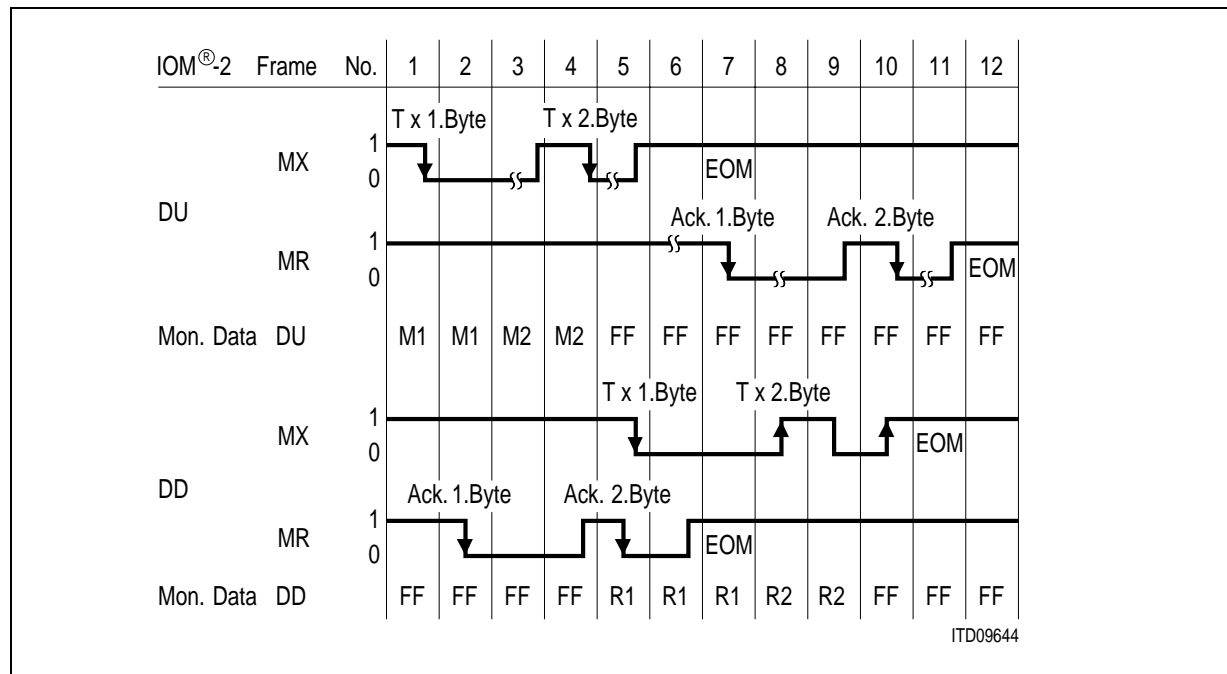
IOM$^{®}$-2 Frame No. 1 2 3 4 5 6 7 8 9 10 11 12

T x 1.Byte T x 2.Byte

MX 1 0

EOM

DU

Ack. 1.Byte Ack. 2.Byte

MR 1 0

EOM

| Mon. Data DU | M1 | M1 | M2 | M2 | FF | FF | FF | FF | FF | FF | FF | FF |
|---|---|---|---|---|---|---|---|---|---|---|---|---|

T x 1.Byte T x 2.Byte

MX 1 0

EOM

DD

Ack. 1.Byte Ack. 2.Byte

MR 1 0

EOM

| Mon. Data DD | FF | FF | FF | FF | R1 | R1 | R1 | R2 | R2 | FF | FF | FF |
|---|---|---|---|---|---|---|---|---|---|---|---|---|

ITD09644